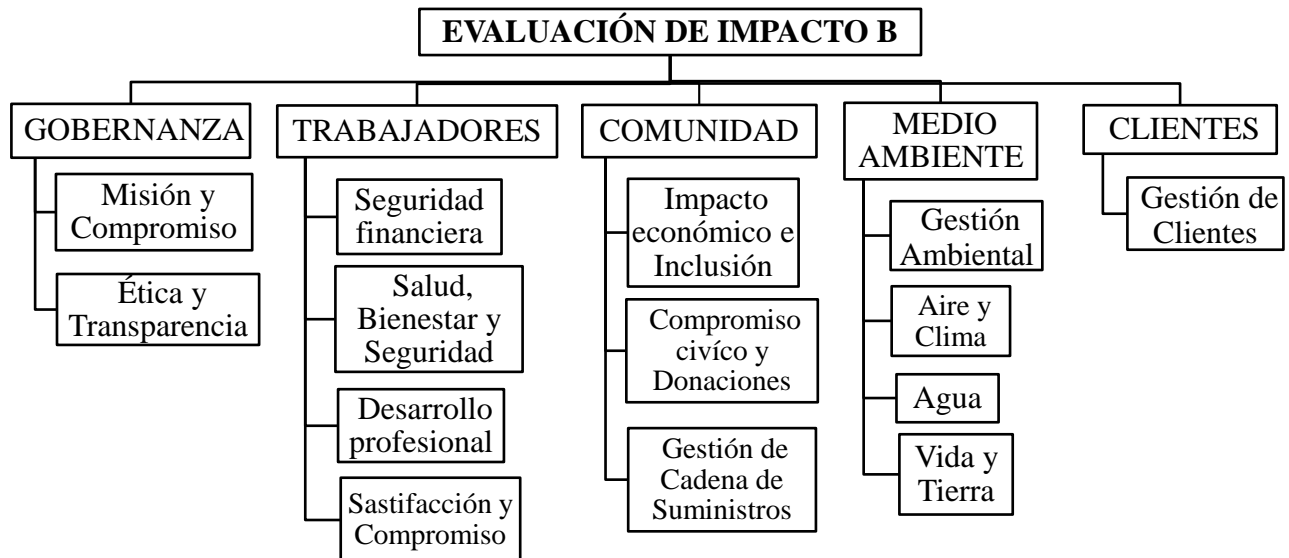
EVALUACIÓN DE IMPACTO B

GOBERNANZA

Misión y Compromiso

Ética y Transparencia

TRABAJADORES

Seguridad financiera

Salud, Bienestar y Seguridad

Desarrollo profesional

Sastifacción y Compromiso

COMUNIDAD

Impacto económico e Inclusión

Compromiso cívico y Donaciones

Gestión de Cadena de Suministros

MEDIO AMBIENTE

Gestión Ambiental

Aire y Clima

Agua

Vida y Tierra

CLIENTES

Gestión de Clientes